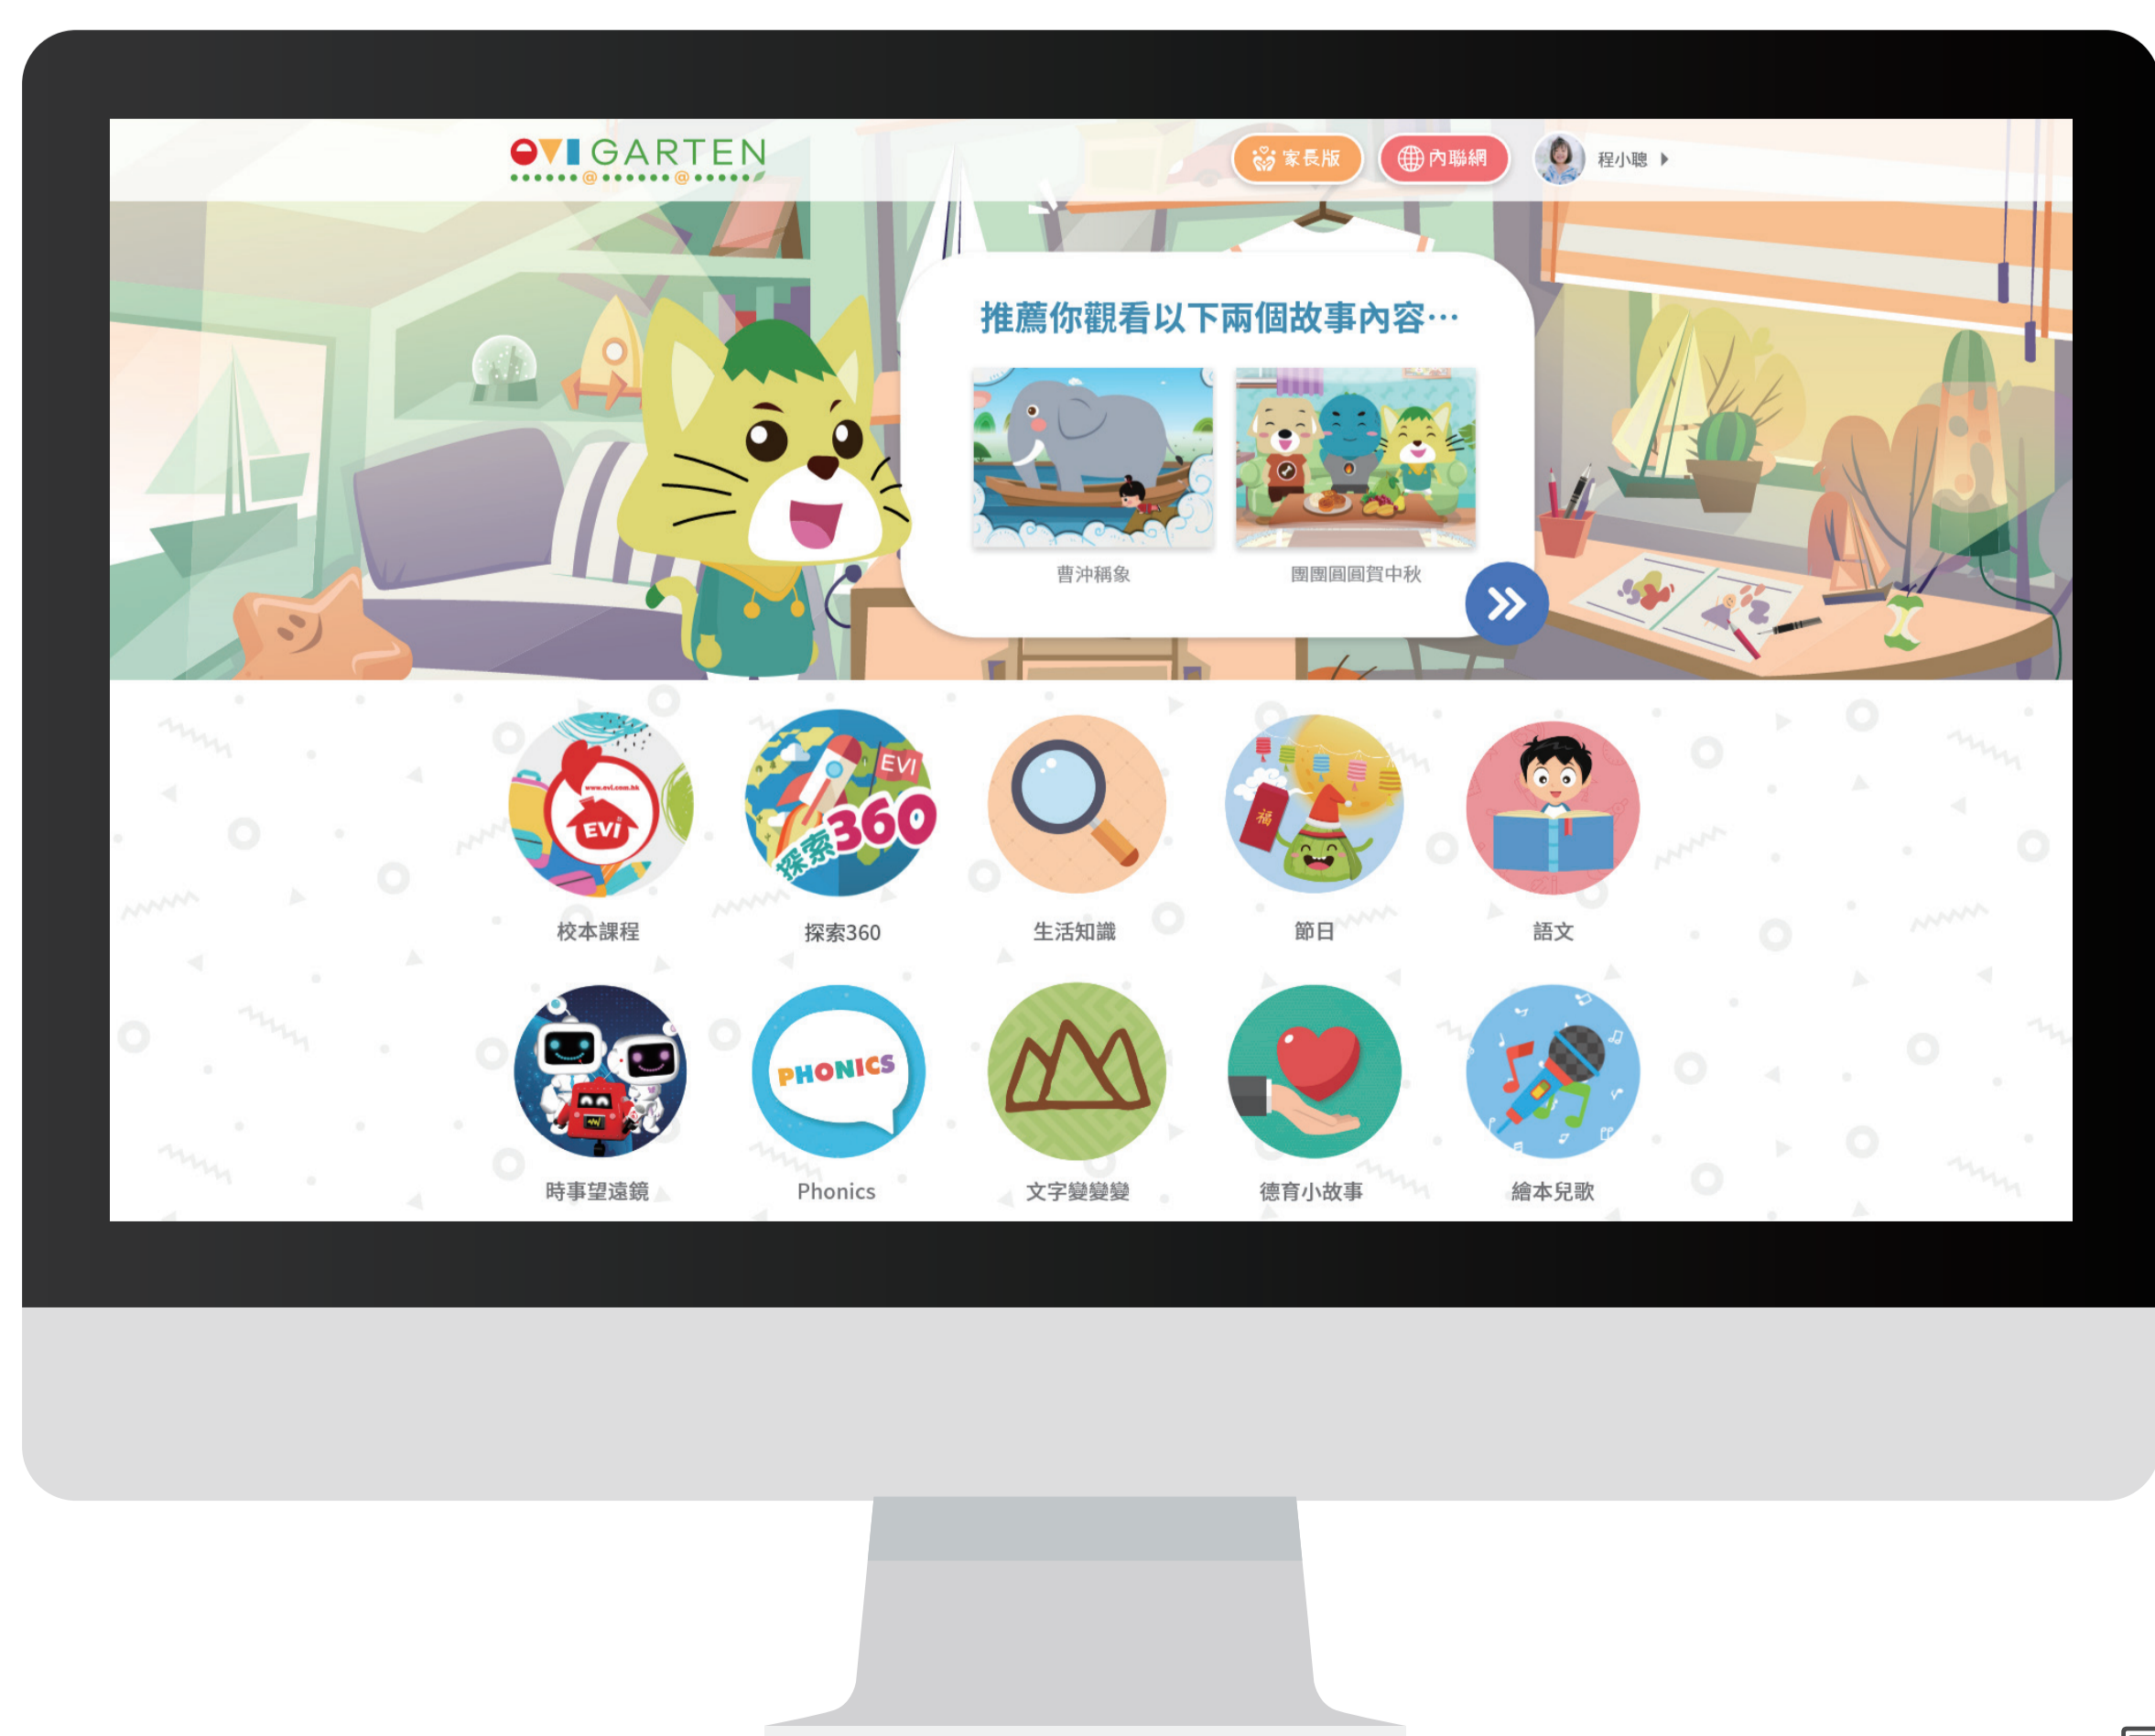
EVI GARTEN

家長版

內聯網

程小聰

推薦你觀看以下兩個故事內容…

曹沖稱象

團團圓圓賀中秋

www.evi.com.hk

EVI

EVI

探索360

PHONICS

校本課程

探索360

生活知識

節日

語文

時事望遠鏡

Phonics

文字變變變

德育小故事

繪本兒歌